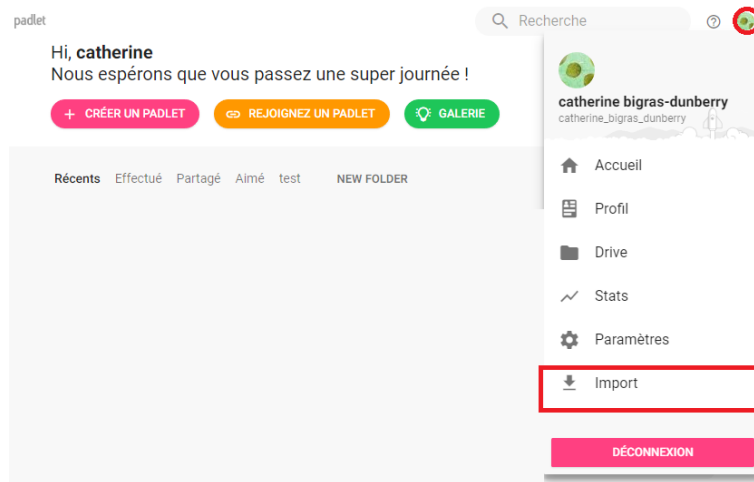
padlet

Recherche

Hi, **catherine**
Nous espérons que vous passez une super journée !

CRÉER UN PADLET
REJOIGNEZ UN PADLET
GALERIE

Récents Effectué Partagé Aimé test NEW FOLDER

catherine bigras-dunberry
catherine_bigras_dunberry

Accueil
Profil
Drive
Stats
Paramètres
Import

DÉCONNEXION